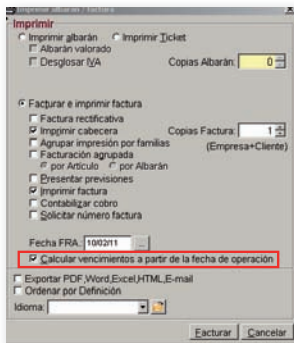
Imprimir albarán / factura

Imprimir

Imprimir albarán
Imprimir Ticket
Albarán valorado
Desglosar IVA
Copias Albarán: 0

Facturar e imprimir factura
Factura rectificativa
Imprimir cabecera
Copias Factura: 1
Agrupar impresión por familias
(Empresa+Cliente)
Facturación agrupada
por Artículo
por Albarán
Presentar previsiones
Imprimir factura
Contabilizar cobro
Solicitar número factura

Fecha FRA.: 10/02/11 ...
Calcular vencimientos a partir de la fecha de operación

Exportar PDF,Word,Excel,HTML,E-mail
Ordenar por Definición
Idioma:

Facturar
Cancelar